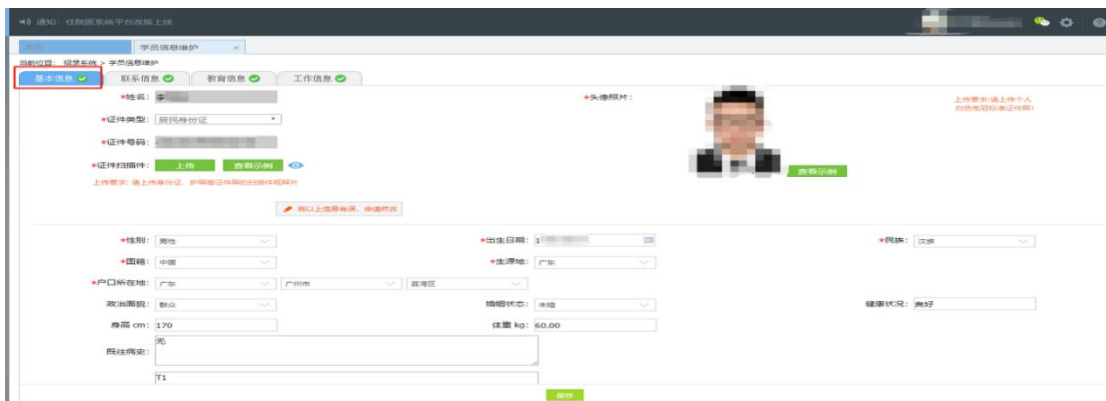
通知：住院医系统平台改版上线

首页 学员信息维护 ×

当前位置：报录系统 > 学员信息维护

基本信息 联系信息 教育信息 工作信息

*姓名：李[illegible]

*头像照片：

上传要求:请上传个人白色背景标准证件照!

*证件类型：居民身份证

*证件号码：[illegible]

*证件扫描件： 上传 查看示例

上传要求：请上传身份证、护照等证件照的扫描件或照片

查看示例

如以上信息有误，申请修改

*性别：男性

*出生日期：1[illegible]

*民族：汉族

*国籍：中国

*生源地：广东

*户口所在地：广东 广州市 荔湾区

政治面貌：群众

婚姻状态：未婚

健康状况：良好

身高 cm：170

体重 kg：60.00

既往病史：无

T1

保存